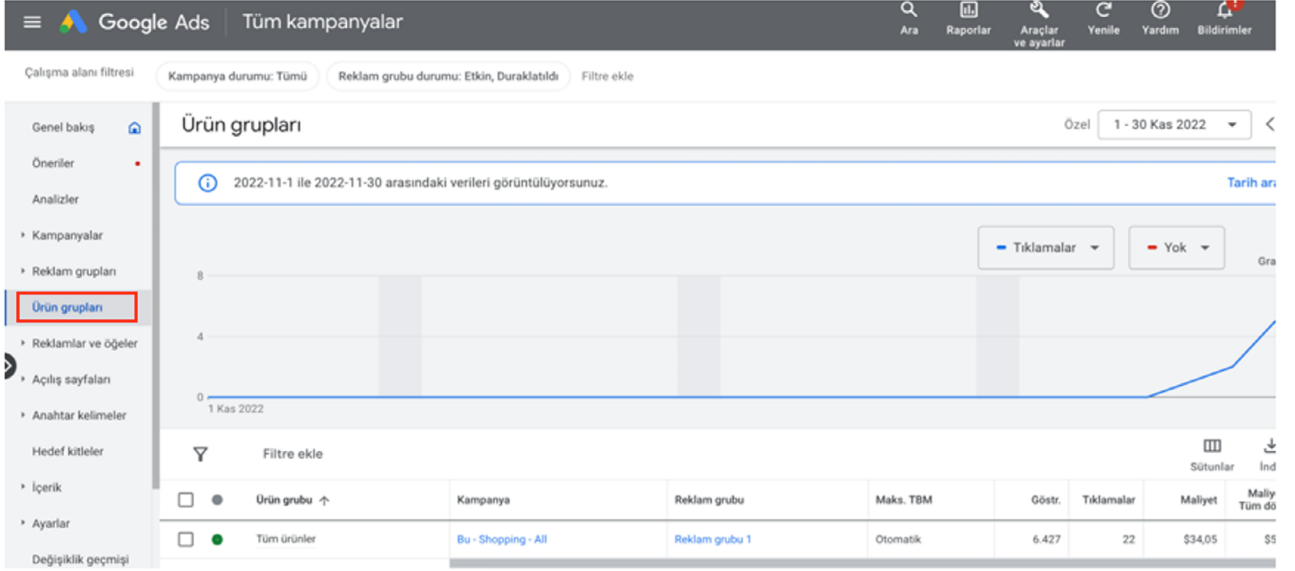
Google Ads | Tüm kampanyalar

Ara | Raporlar | Araçlar ve ayarlar | Yenile | Yardım | Bildirimler

Çalışma alanı filtresi | Kampanya durumu: Tümü | Reklam grubu durumu: Etkin, Duraklatıldı | Filtre ekle

Genel bakış
Öneriler
Analizler
Kampanyalar
Reklam grupları
Ürün grupları
Reklamlar ve öğeler
Açılış sayfaları
Anahtar kelimeler
Hedef kitleler
İçerik
Ayarlar
Değişiklik geçmişi

Ürün grupları

Özel | 1 - 30 Kas 2022

2022-11-1 ile 2022-11-30 arasındaki verileri görüntülüyorsunuz.

Tarih ara

Tıklamalar | Yok

Gra

8
4
0
1 Kas 2022

Filtre ekle

Sütunlar | İnd

| Ürün grubu | Kampanya | Reklam grubu | Maks. TBM | Göstr. | Tıklamalar | Maliyet | Maliy Tüm dö |
|---|---|---|---|---|---|---|---|
| Tüm ürünler | Bu - Shopping - All | Reklam grubu 1 | Otomatik | 6.427 | 22 | $34,05 | $5 |